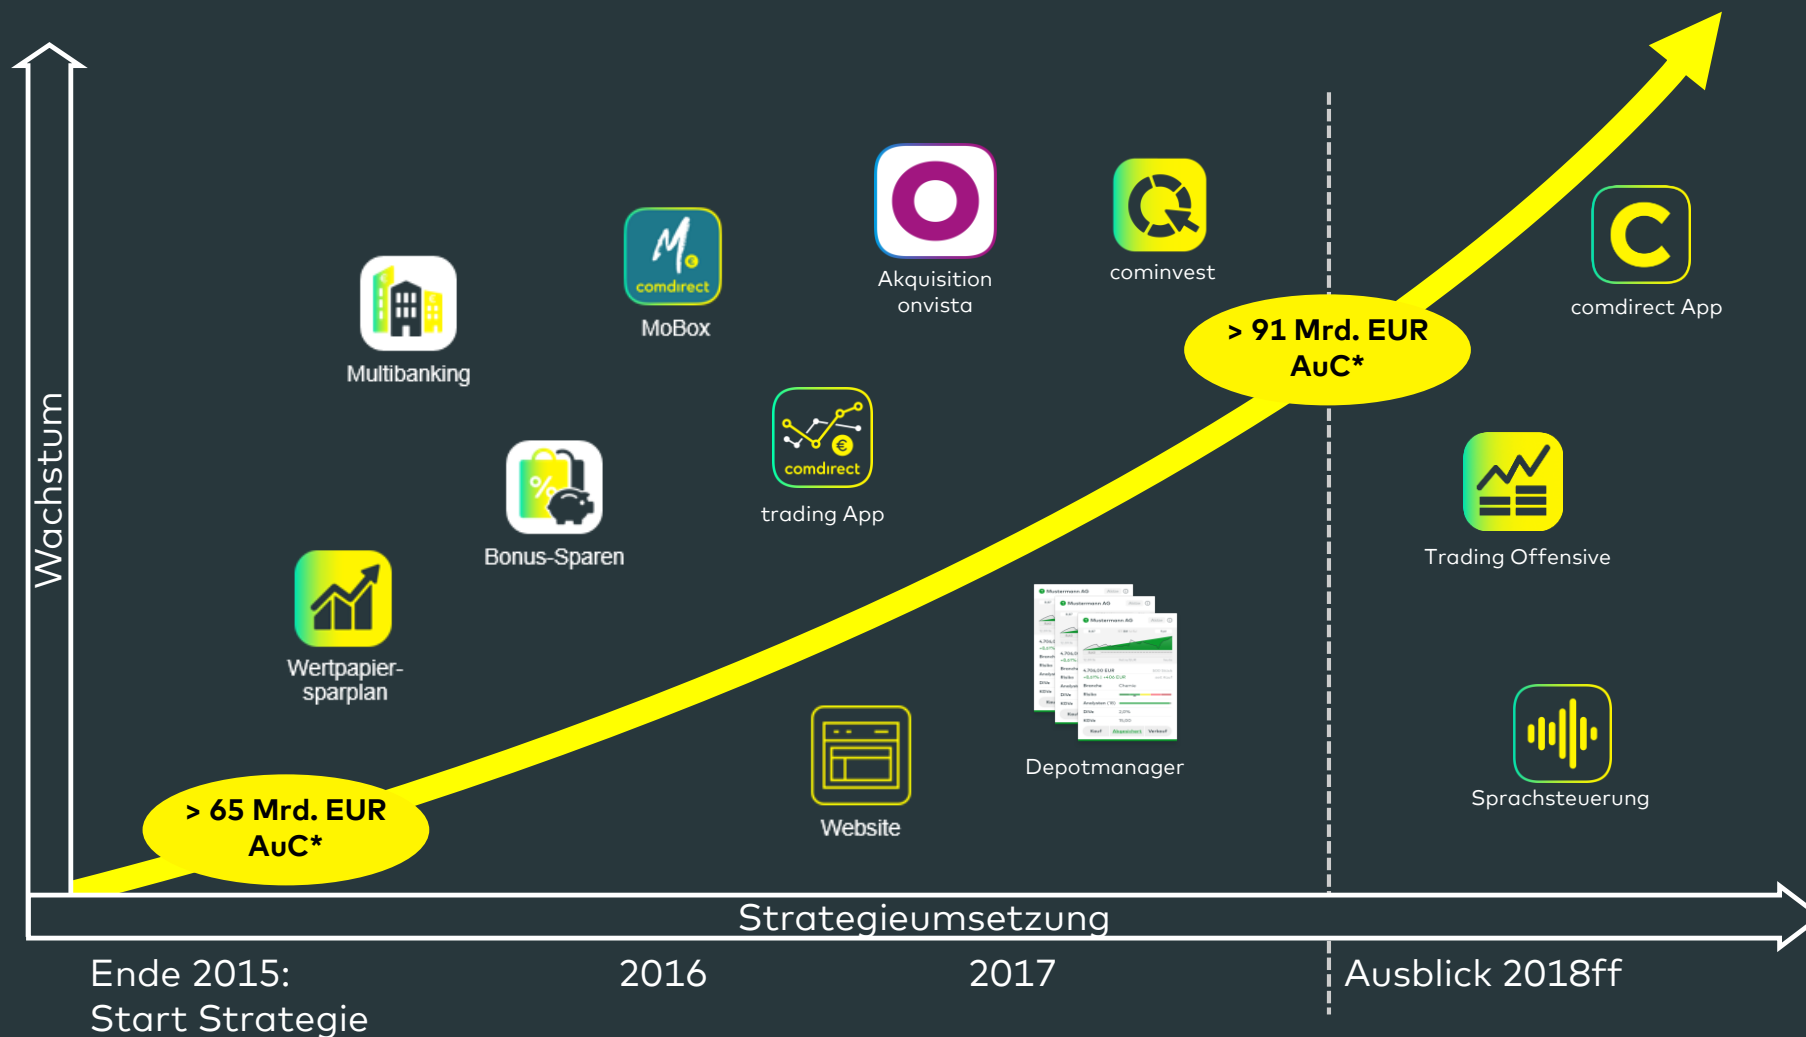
Wachstum

Multibanking

comdirect
MoBox

Akquisition onvista

cominvest

comdirect App

Bonus-Sparen

comdirect
trading App

> 91 Mrd. EUR AuC*

Trading Offensive

Wertpapier-sparplan

Depotmanager

Sprachsteuerung

Website

> 65 Mrd. EUR AuC*

Strategieumsetzung

Ende 2015:
Start Strategie

2016

2017

Ausblick 2018ff